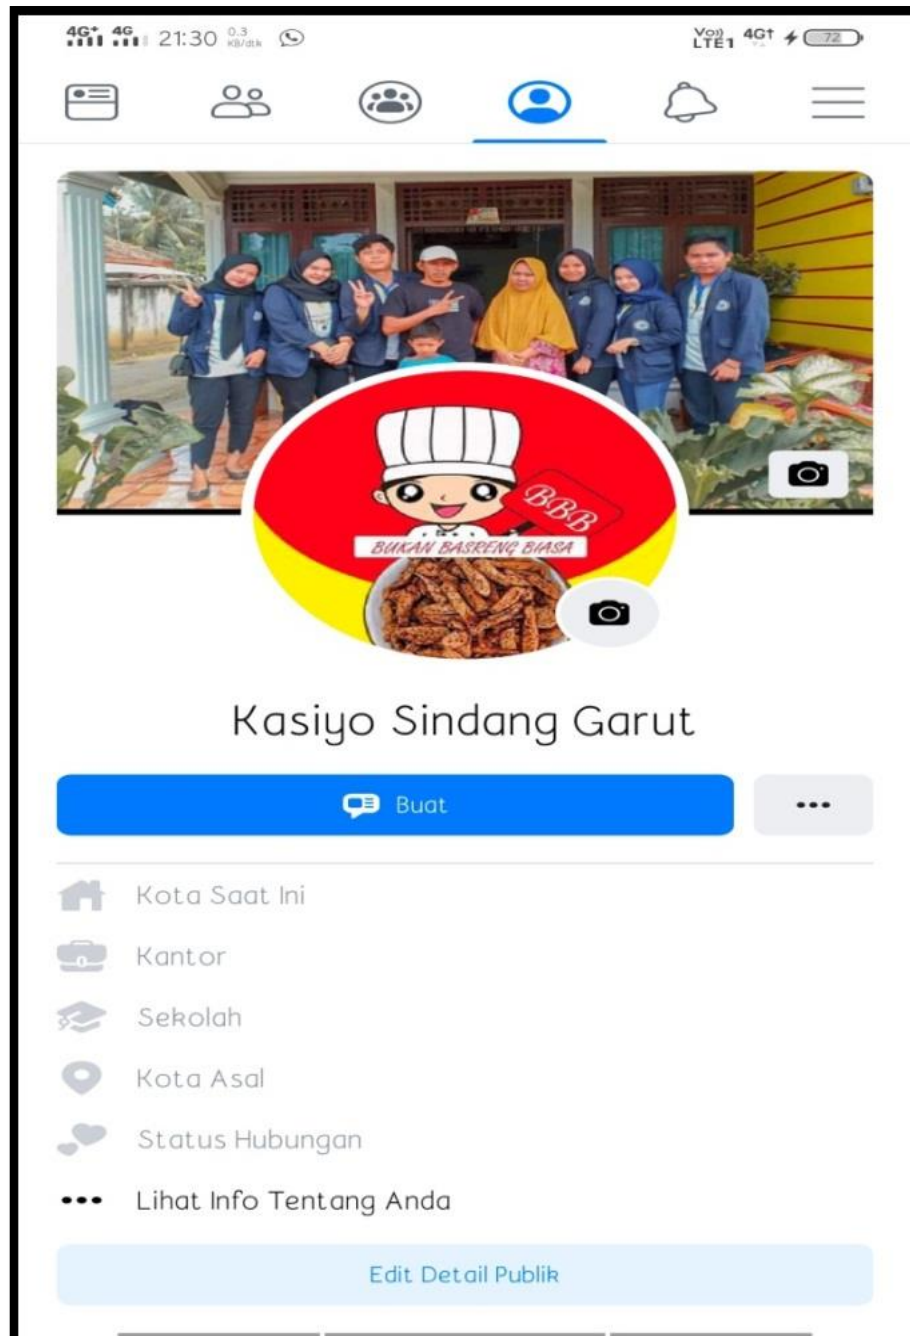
4G+ 4G 21:30 0.3 KB/dtk

Vo)) LTE1 4G† 72

BBB
BUKAN BASRENG BIASA

Kasiyo Sindang Garut

Buat

•••

Kota Saat Ini

Kantor

Sekolah

Kota Asal

Status Hubungan

••• Lihat Info Tentang Anda

Edit Detail Publik